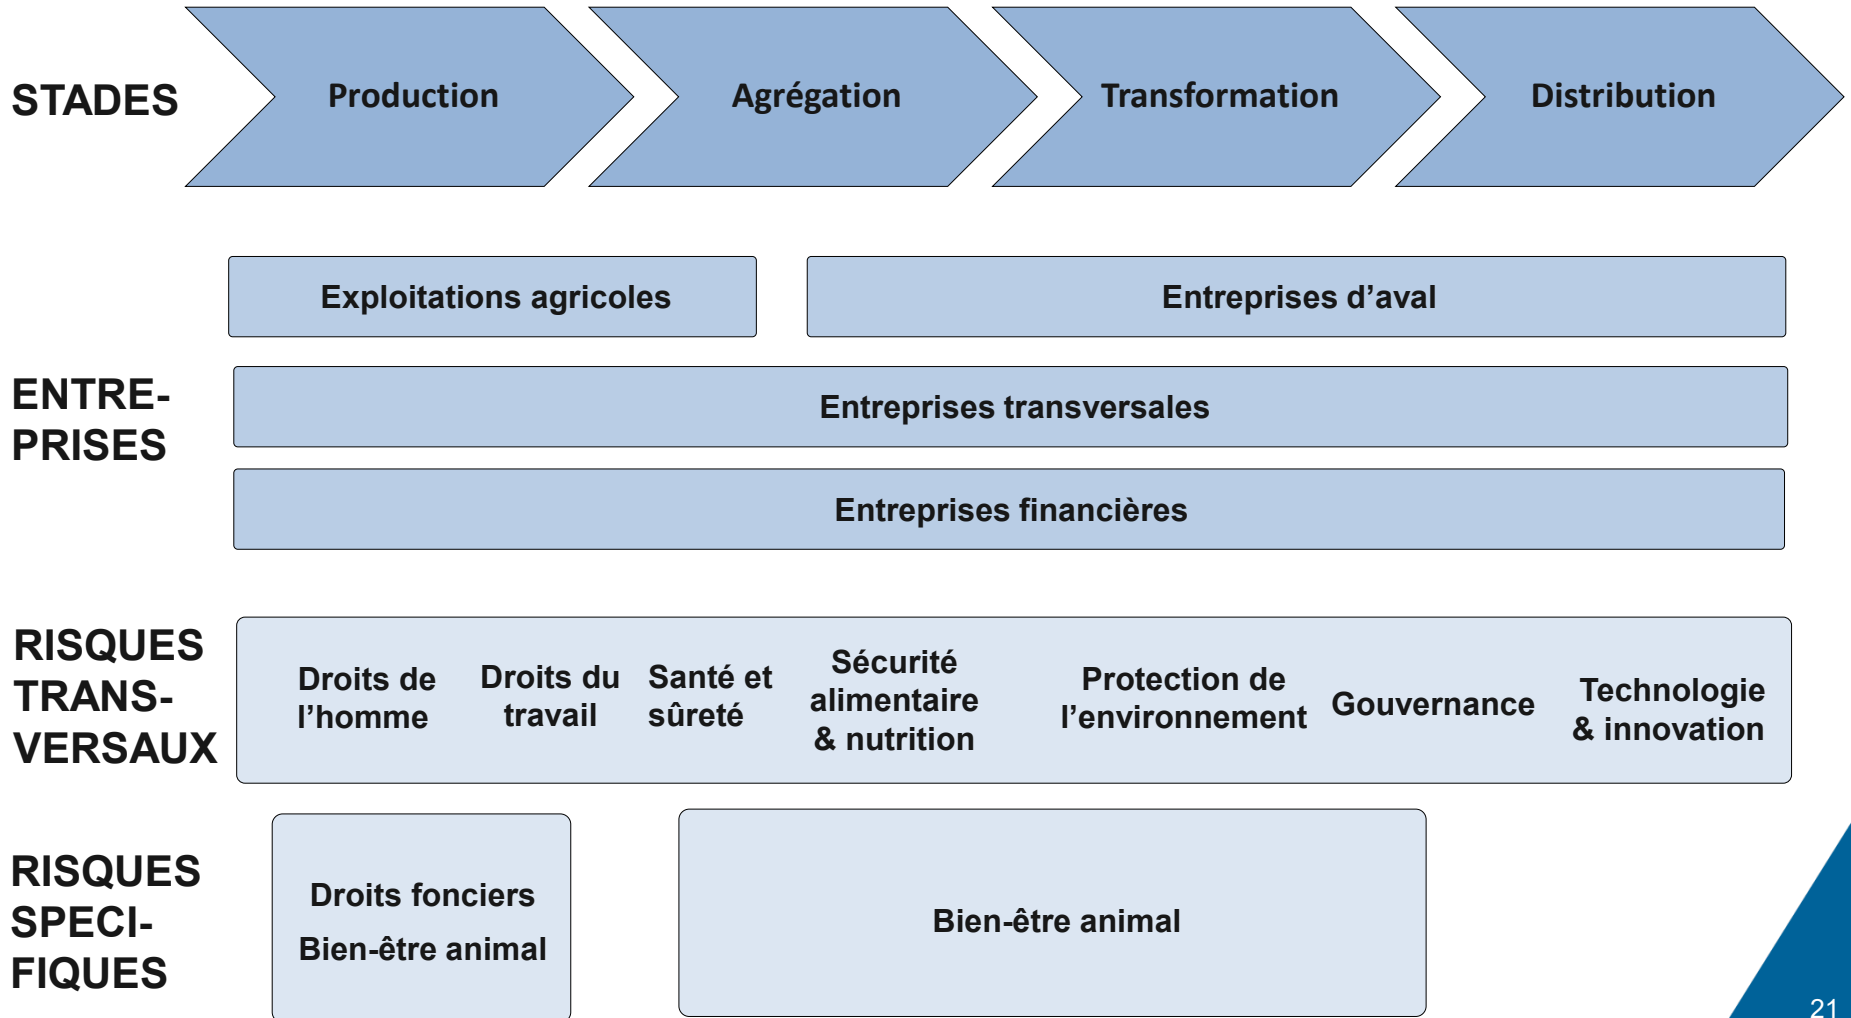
STADES

Production

Agrégation

Transformation

Distribution

ENTREPRISES

Exploitations agricoles

Entreprises d'aval

Entreprises transversales

Entreprises financières

RISQUES TRANSVERSAUX

Droits de l'homme

Droits du travail

Santé et sûreté

Sécurité alimentaire & nutrition

Protection de l'environnement

Gouvernance

Technologie & innovation

RISQUES SPECIFIQUES

Droits fonciers

Bien-être animal

Bien-être animal

21